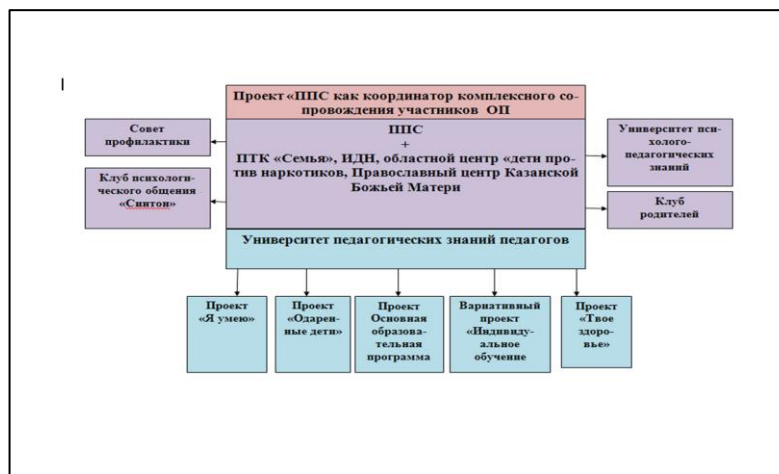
I

Проект «ППС как координатор комплексного сопровождения участников ОП

ППС
+
ПТК «Семья», ИДН, областной центр «дети против наркотиков, Православный центр Казанской Божьей Матери

Совет профилактики

Клуб психологического общения «Синтон»

Университет психолого-педагогических знаний

Клуб родителей

Университет педагогических знаний педагогов

Проект «Я умею»

Проект «Одаренные дети»

Проект Основная образовательная программа

Вариативный проект «Индивидуальное обучение

Проект «Твое здоровье»